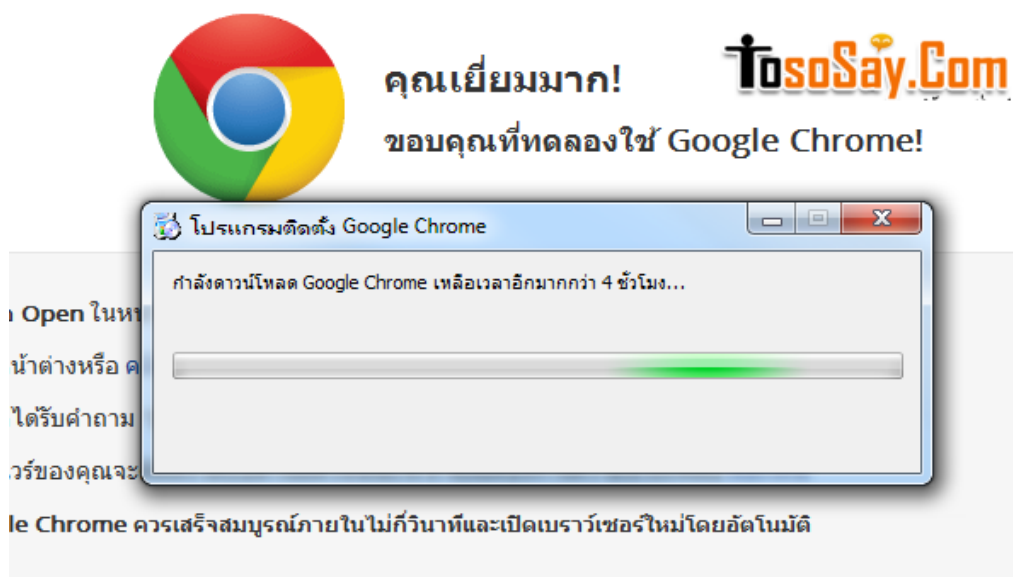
คุณเยี่ยมมาก!

ขอบคุณที่ทดลองใช้ Google Chrome!

TosoSay.Com

โปรแกรมติดตั้ง Google Chrome

กำลังดาวน์โหลด Google Chrome เหลือเวลาอีกมากกว่า 4 ชั่วโมง...

n Open ในหน

น้าต่างหรือ ค

ได้รับคำถาม

วร์ของคุณจะ

le Chrome ควรเสร็จสมบูรณ์ภายในไม่กี่วินาทีและเปิดเบราว์เซอร์ใหม่โดยอัตโนมัติ